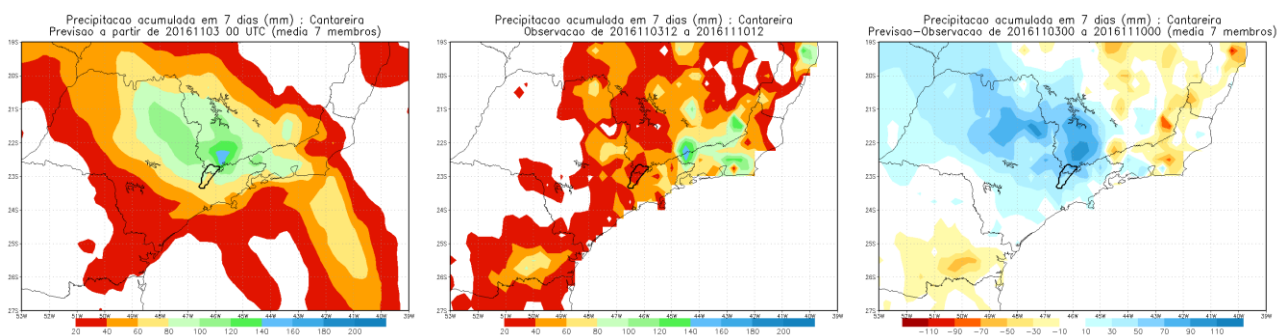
Precipitacao acumulada em 7 dias (mm) : Cantareira
Previsao a partir de 20161103 00 UTC (media 7 membros)

19S
20S
21S
22S
23S
24S
25S
26S
27S
53W 52W 51W 50W 49W 48W 47W 46W 45W 44W 43W 42W 41W 40W 39W

20 40 60 80 100 120 140 160 180 200

Precipitacao acumulada em 7 dias (mm) : Cantareira
Observacao de 2016110312 a 2016111012

19S
20S
21S
22S
23S
24S
25S
26S
27S
53W 52W 51W 50W 49W 48W 47W 46W 45W 44W 43W 42W 41W 40W 39W

20 40 60 80 100 120 140 160 180 200

Precipitacao acumulada em 7 dias (mm) : Cantareira
Previsao-Observacao de 2016110300 a 2016111000 (media 7 membros)

19S
20S
21S
22S
23S
24S
25S
26S
27S
53W 52W 51W 50W 49W 48W 47W 46W 45W 44W 43W 42W 41W 40W 39W

−110 −90 −70 −50 −30 −10 10 30 50 70 90 110